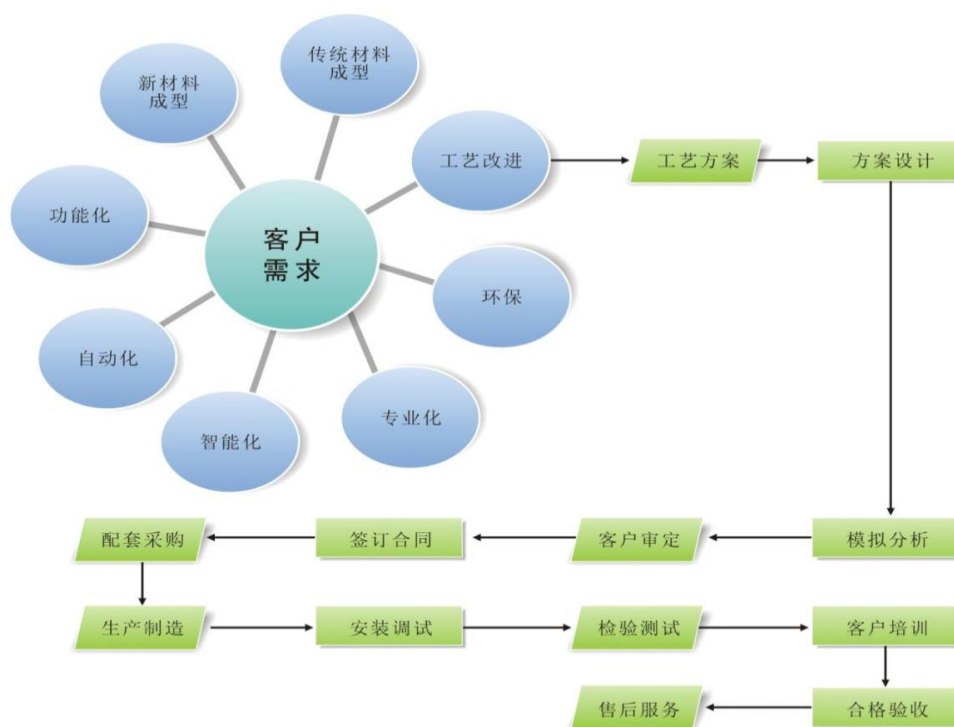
新材料成型

传统材料成型

工艺改进

功能化

客户需求

环保

自动化

专业化

智能化

工艺方案

方案设计

模拟分析

客户审定

签订合同

配套采购

生产制造

安装调试

检验测试

客户培训

合格验收

售后服务